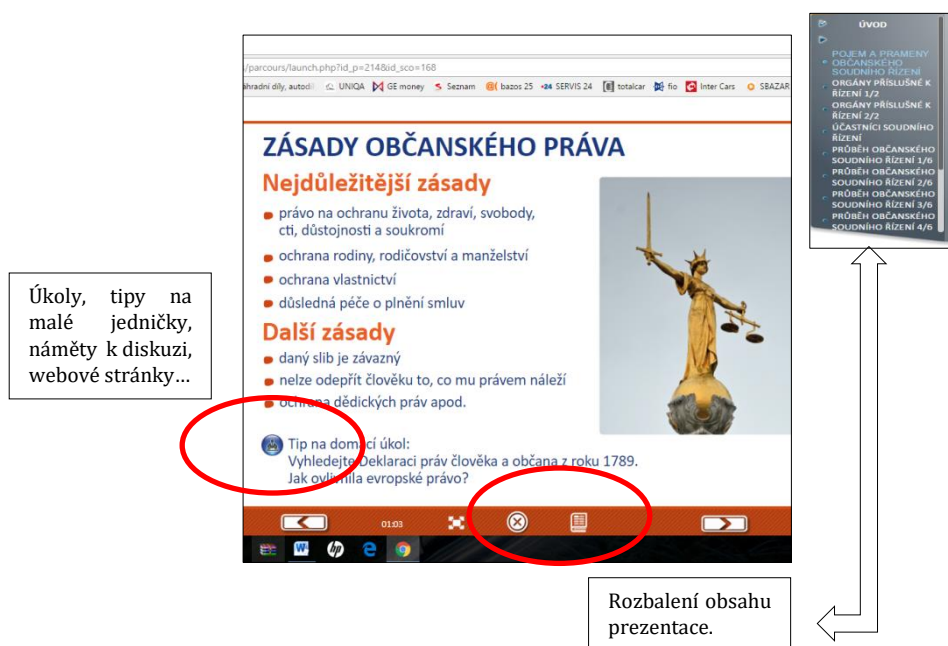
/parcours/launch.php?id_p=214&id_sco=168

áhradní díly, autodíl UNIQA GE money Seznam bazos 25 SERVIS 24 totalcar fio Inter Cars SBAZAR

ZÁSADY OBČANSKÉHO PRÁVA

Nejdůležitější zásady

právo na ochranu života, zdraví, svobody, cti, důstojnosti a soukromí

ochrana rodiny, rodičovství a manželství

ochrana vlastnictví

důsledná péče o plnění smluv

Další zásady

daný slib je závazný

nelze odepřít člověku to, co mu právem náleží

ochrana dědických práv apod.

Tip na domácí úkol:
Vyhledejte Deklaraci práv člověka a občana z roku 1789.
Jak ovlivnila evropské právo?

01:03

ÚVOD

POJEM A PRAMENY OBČANSKÉHO SOUDNÍHO ŘÍZENÍ

ORGÁNY PŘÍSLUŠNÉ K ŘÍZENÍ 1/2

ORGÁNY PŘÍSLUŠNÉ K ŘÍZENÍ 2/2

ÚČASTNÍCI SOUDNÍHO ŘÍZENÍ

PRŮBĚH OBČANSKÉHO SOUDNÍHO ŘÍZENÍ 1/6

PRŮBĚH OBČANSKÉHO SOUDNÍHO ŘÍZENÍ 2/6

PRŮBĚH OBČANSKÉHO SOUDNÍHO ŘÍZENÍ 3/6

PRŮBĚH OBČANSKÉHO SOUDNÍHO ŘÍZENÍ 4/6

Úkoly, tipy na malé jedničky, náměty k diskuzi, webové stránky…

Rozbalení obsahu prezentace.